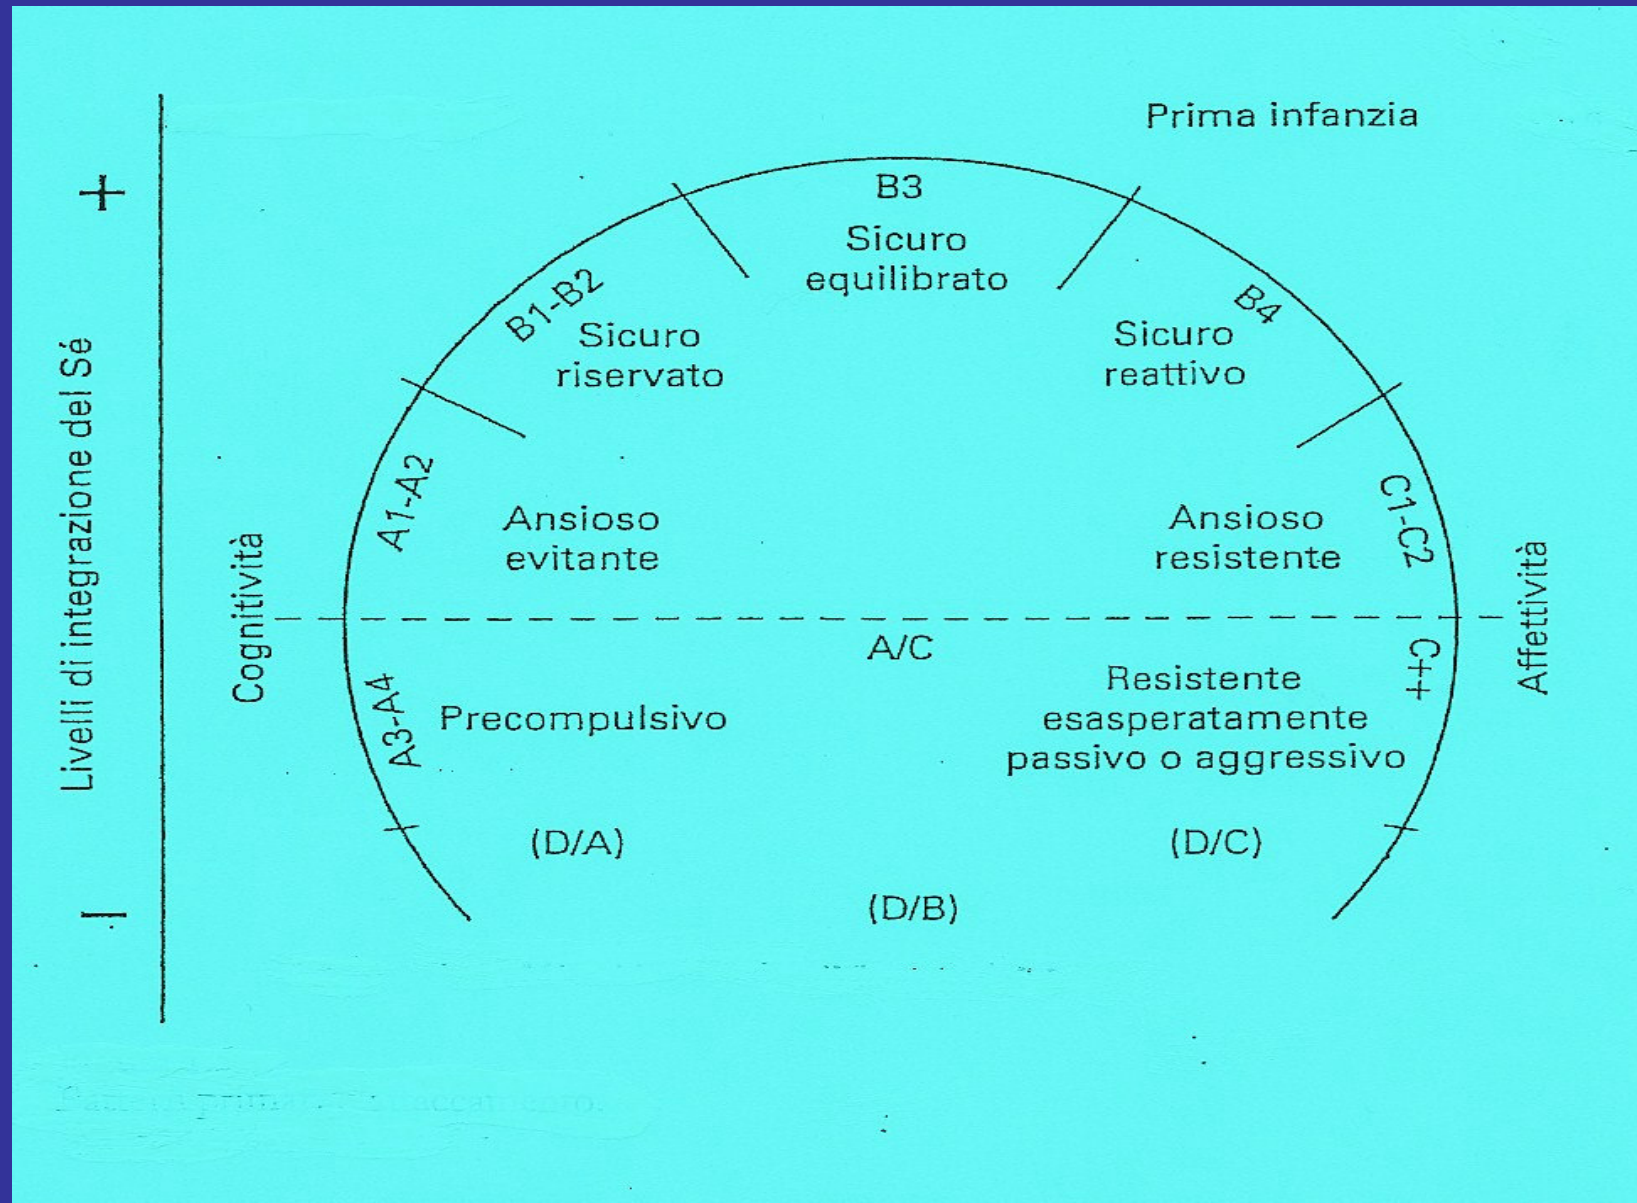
Prima infanzia

Livelli di integrazione del Sé

+

B3
Sicuro
equilibrato

B1-B2
Sicuro
riservato

B4
Sicuro
reattivo

A1-A2
Ansioso
evitante

C1-C2
Ansioso
resistente

Cognitività

Affettività

A/C

A3-A4
Precompulsivo

C++
Resistente
esasperatamente
passivo o aggressivo

(D/A)

(D/C)

(D/B)

-

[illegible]